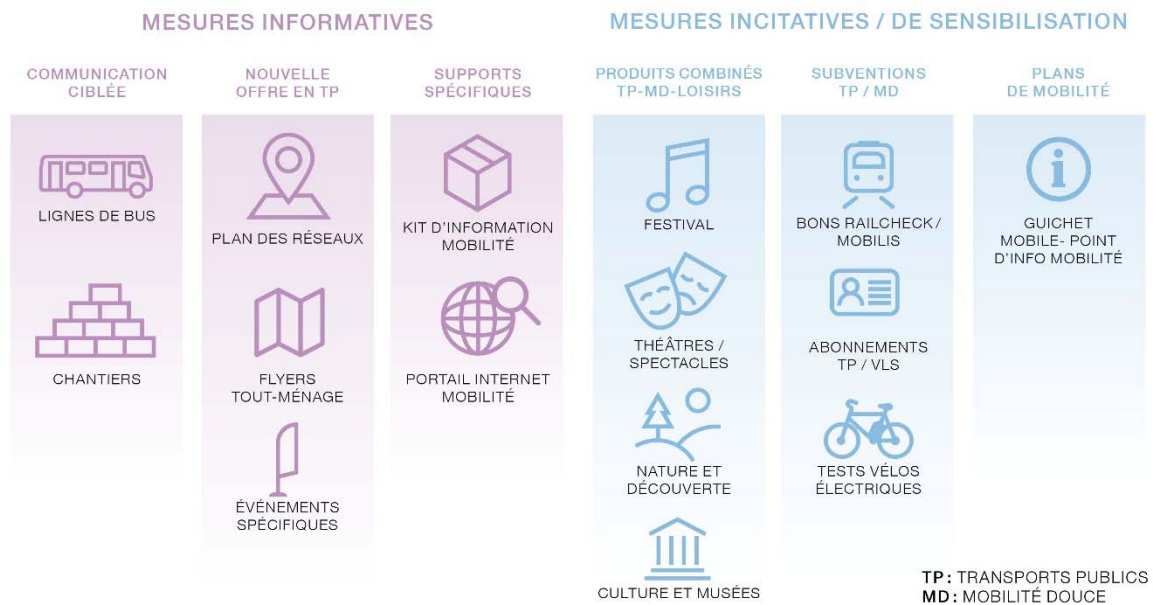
MESURES INFORMATIVES

COMMUNICATION CIBLÉE

LIGNES DE BUS

CHANTIERS

NOUVELLE OFFRE EN TP

PLAN DES RÉSEAUX

FLYERS TOUT-MÉNAGE

ÉVÉNEMENTS SPÉCIFIQUES

SUPPORTS SPÉCIFIQUES

KIT D'INFORMATION MOBILITÉ

PORTAIL INTERNET MOBILITÉ

MESURES INCITATIVES / DE SENSIBILISATION

PRODUITS COMBINÉS TP-MD-LOISIRS

FESTIVAL

THÉÂTRES / SPECTACLES

NATURE ET DÉCOUVERTE

CULTURE ET MUSÉES

SUBVENTIONS TP / MD

BONS RAILCHECK / MOBILIS

ABONNEMENTS TP / VLS

TESTS VÉLOS ÉLECTRIQUES

PLANS DE MOBILITÉ

GUICHET MOBILE- POINT D'INFO MOBILITÉ

TP: TRANSPORTS PUBLICS
MD: MOBILITÉ DOUCE